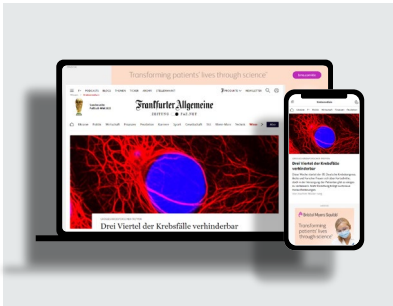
"Transforming patients' lives through science"

Frankfurter Allgemeine

Drei Viertel der Krebsfälle verhinderbar

Drei Viertel der Krebsfälle verhinderbar

Bristol Myers Squibb

Transforming patients' lives through science